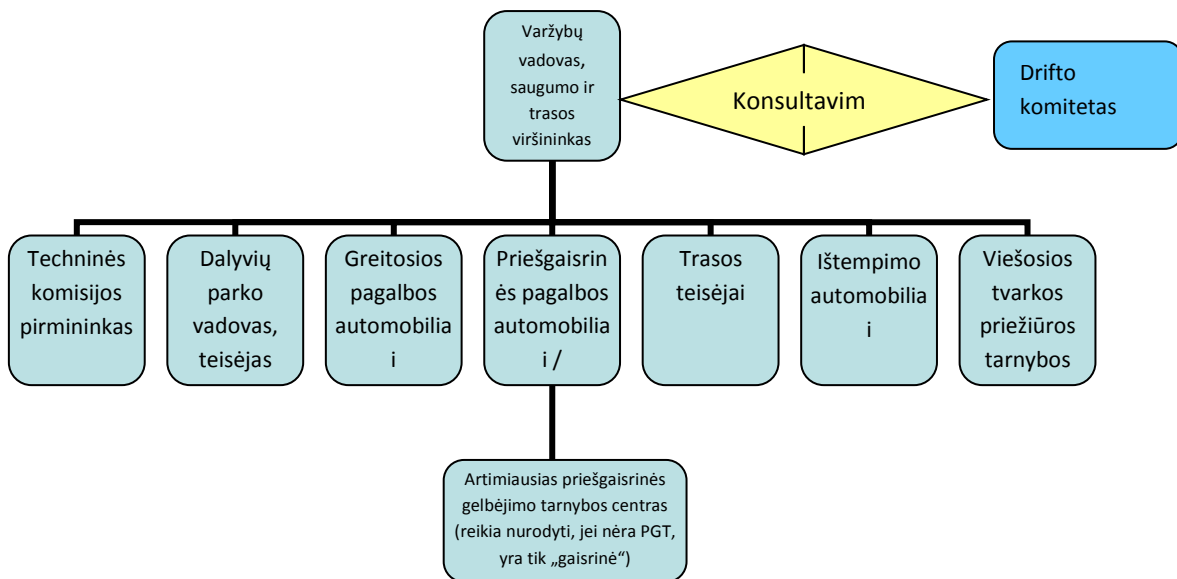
Varžybų vadovas, saugumo ir trasos viršininkas

Konsultavim

Drifto komitetas

Techninės komisijos pirmininkas

Dalyvių parko vadovas, teisėjas

Greitosios pagalbos automobilia i

Priešgaisrin ės pagalbos automobilia i /

Trasos teisėjai

Ištempimo automobilia i

Viešosios tvarkos priežiūros tarnybos

Artimiausias priešgaisrinės gelbėjimo tarnybos centras (reikia nurodyti, jei nėra PGT, yra tik „gaisrinė“)